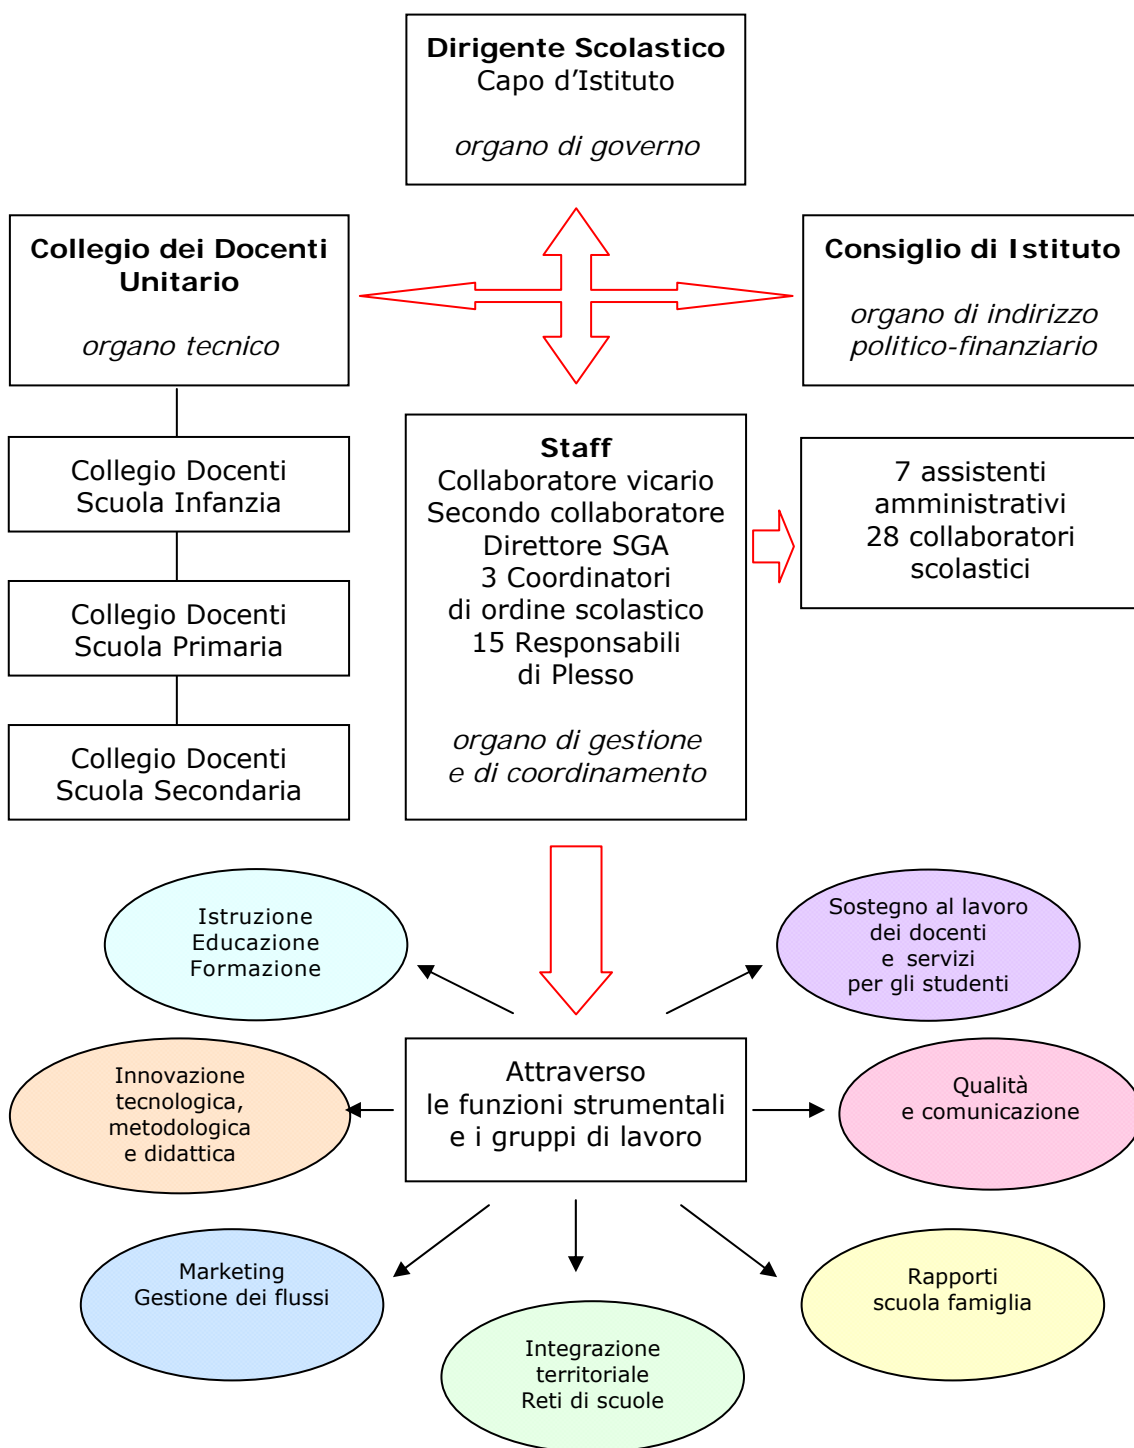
**Dirigente Scolastico**
Capo d'Istituto

*organo di governo*

**Collegio dei Docenti Unitario**

*organo tecnico*

**Consiglio di Istituto**

*organo di indirizzo politico-finanziario*

Collegio Docenti Scuola Infanzia

Collegio Docenti Scuola Primaria

Collegio Docenti Scuola Secondaria

**Staff**
Collaboratore vicario
Secondo collaboratore
Direttore SGA
3 Coordinatori di ordine scolastico
15 Responsabili di Plesso

*organo di gestione e di coordinamento*

7 assistenti amministrativi
28 collaboratori scolastici

Istruzione
Educazione
Formazione

Sostegno al lavoro dei docenti e servizi per gli studenti

Innovazione tecnologica, metodologica e didattica

Attraverso le funzioni strumentali e i gruppi di lavoro

Qualità e comunicazione

Marketing
Gestione dei flussi

Integrazione territoriale
Reti di scuole

Rapporti scuola famiglia